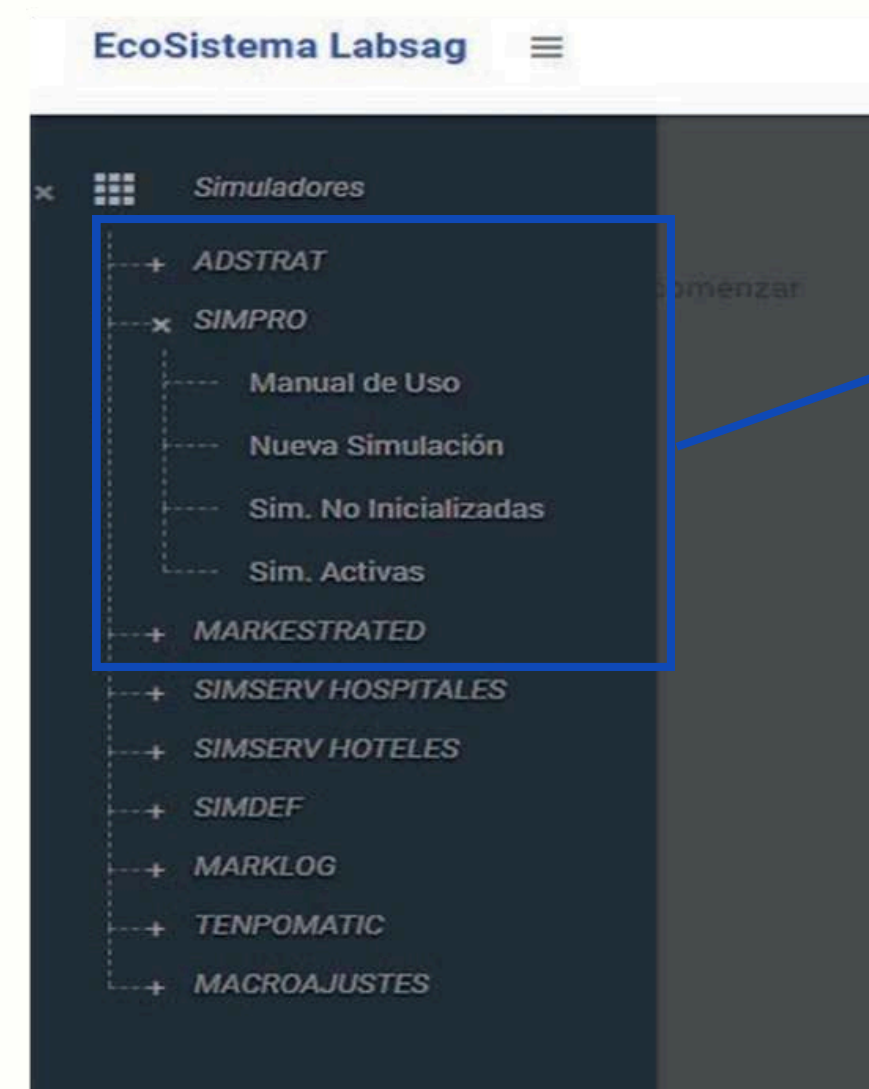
EcoSistema Labsag ≡

× Simuladores

+ ADSTRAT

× SIMPRO

Manual de Uso

Nueva Simulación

Sim. No Inicializadas

Sim. Activas

+ MARKESTRATED

+ SIMSERV HOSPITALES

+ SIMSERV HOTELES

+ SIMDEF

+ MARKLOG

+ TENPOMATIC

+ MACROAJUSTES

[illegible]omenzar